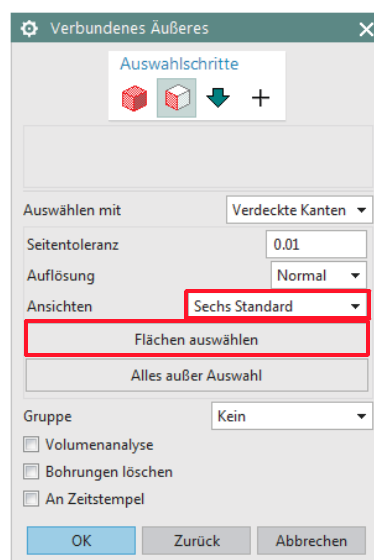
Verbundenes Äußeres

Auswahlschritte

+

Auswählen mit
Verdeckte Kanten

Seitentoleranz
0.01

Auflösung
Normal

Ansichten
Sechs Standard

Flächen auswählen

Alles außer Auswahl

Gruppe
Kein

Volumenanalyse

Bohrungen löschen

An Zeitstempel

OK
Zurück
Abbrechen